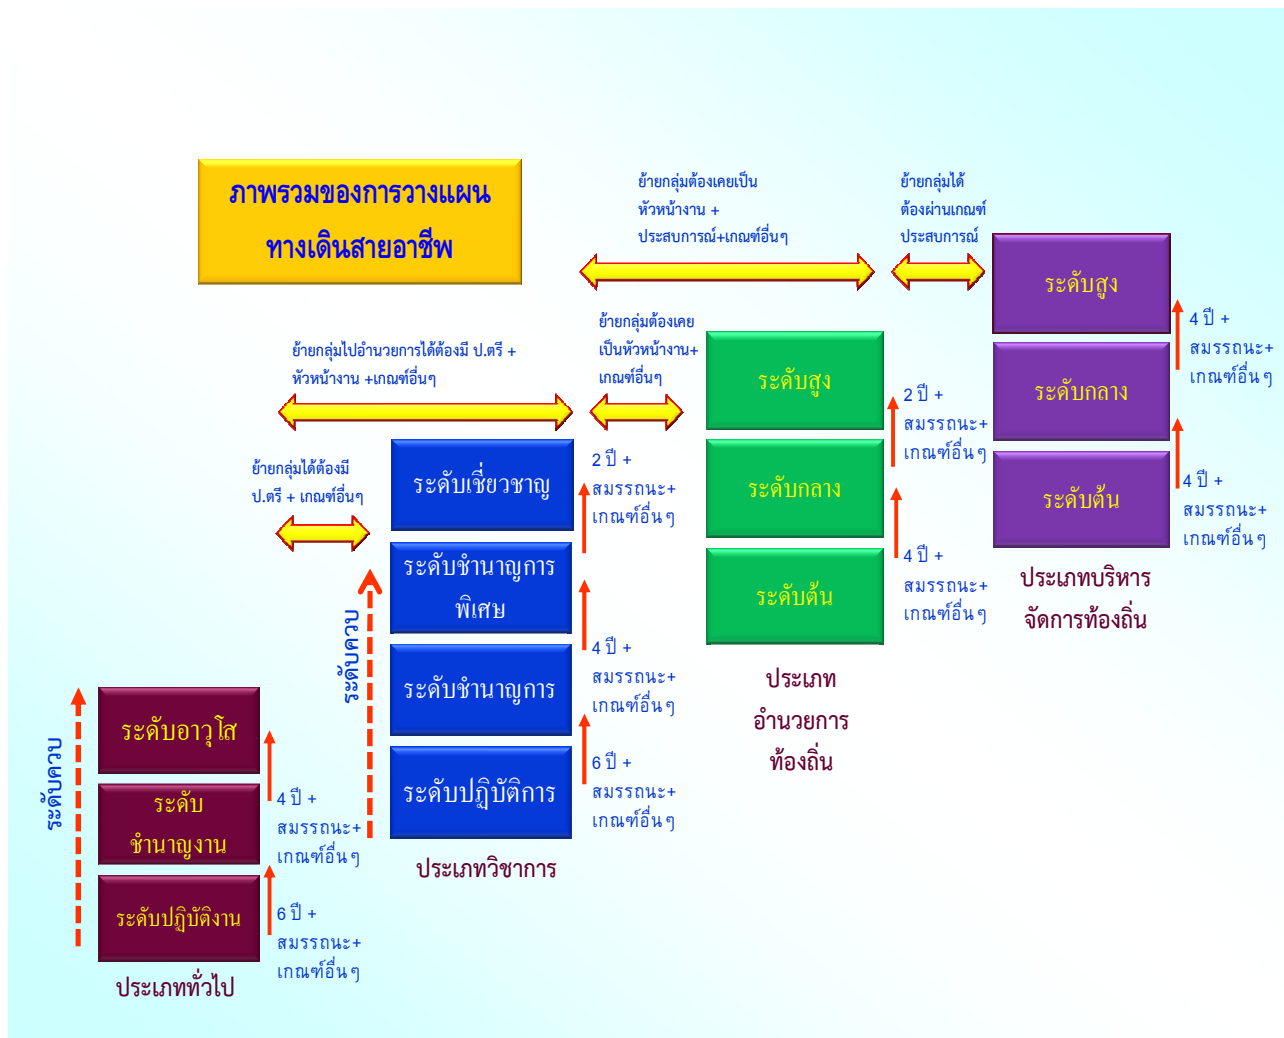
ภาพรวมของการวางแผนทางเดินสายอาชีพ

ย้ายกลุ่มต้องเคยเป็นหัวหน้างาน + ประสบการณ์+เกณฑ์อื่นๆ

ย้ายกลุ่มได้ต้องผ่านเกณฑ์ประสบการณ์

ระดับสูง

4 ปี + สมรรถนะ+ เกณฑ์อื่นๆ

ระดับกลาง

4 ปี + สมรรถนะ+ เกณฑ์อื่นๆ

ระดับต้น

ประเภทบริหารจัดการท้องถิ่น

ย้ายกลุ่มไปอำนวยการได้ต้องมี ป.ตรี + หัวหน้างาน +เกณฑ์อื่นๆ

ย้ายกลุ่มต้องเคยเป็นหัวหน้างาน+ เกณฑ์อื่นๆ

ระดับสูง

2 ปี + สมรรถนะ+ เกณฑ์อื่นๆ

ระดับกลาง

4 ปี + สมรรถนะ+ เกณฑ์อื่นๆ

ระดับต้น

ประเภทอำนวยการท้องถิ่น

ย้ายกลุ่มได้ต้องมี ป.ตรี + เกณฑ์อื่นๆ

ระดับเชี่ยวชาญ

2 ปี + สมรรถนะ+ เกณฑ์อื่นๆ

ระดับชำนาญการพิเศษ

4 ปี + สมรรถนะ+ เกณฑ์อื่นๆ

ระดับชำนาญการ

6 ปี + สมรรถนะ+ เกณฑ์อื่นๆ

ระดับปฏิบัติการ

ระดับควบ

ประเภทวิชาการ

ระดับควบ

ระดับอาวุโส

4 ปี + สมรรถนะ+ เกณฑ์อื่นๆ

ระดับชำนาญงาน

6 ปี + สมรรถนะ+ เกณฑ์อื่นๆ

ระดับปฏิบัติงาน

ประเภททั่วไป